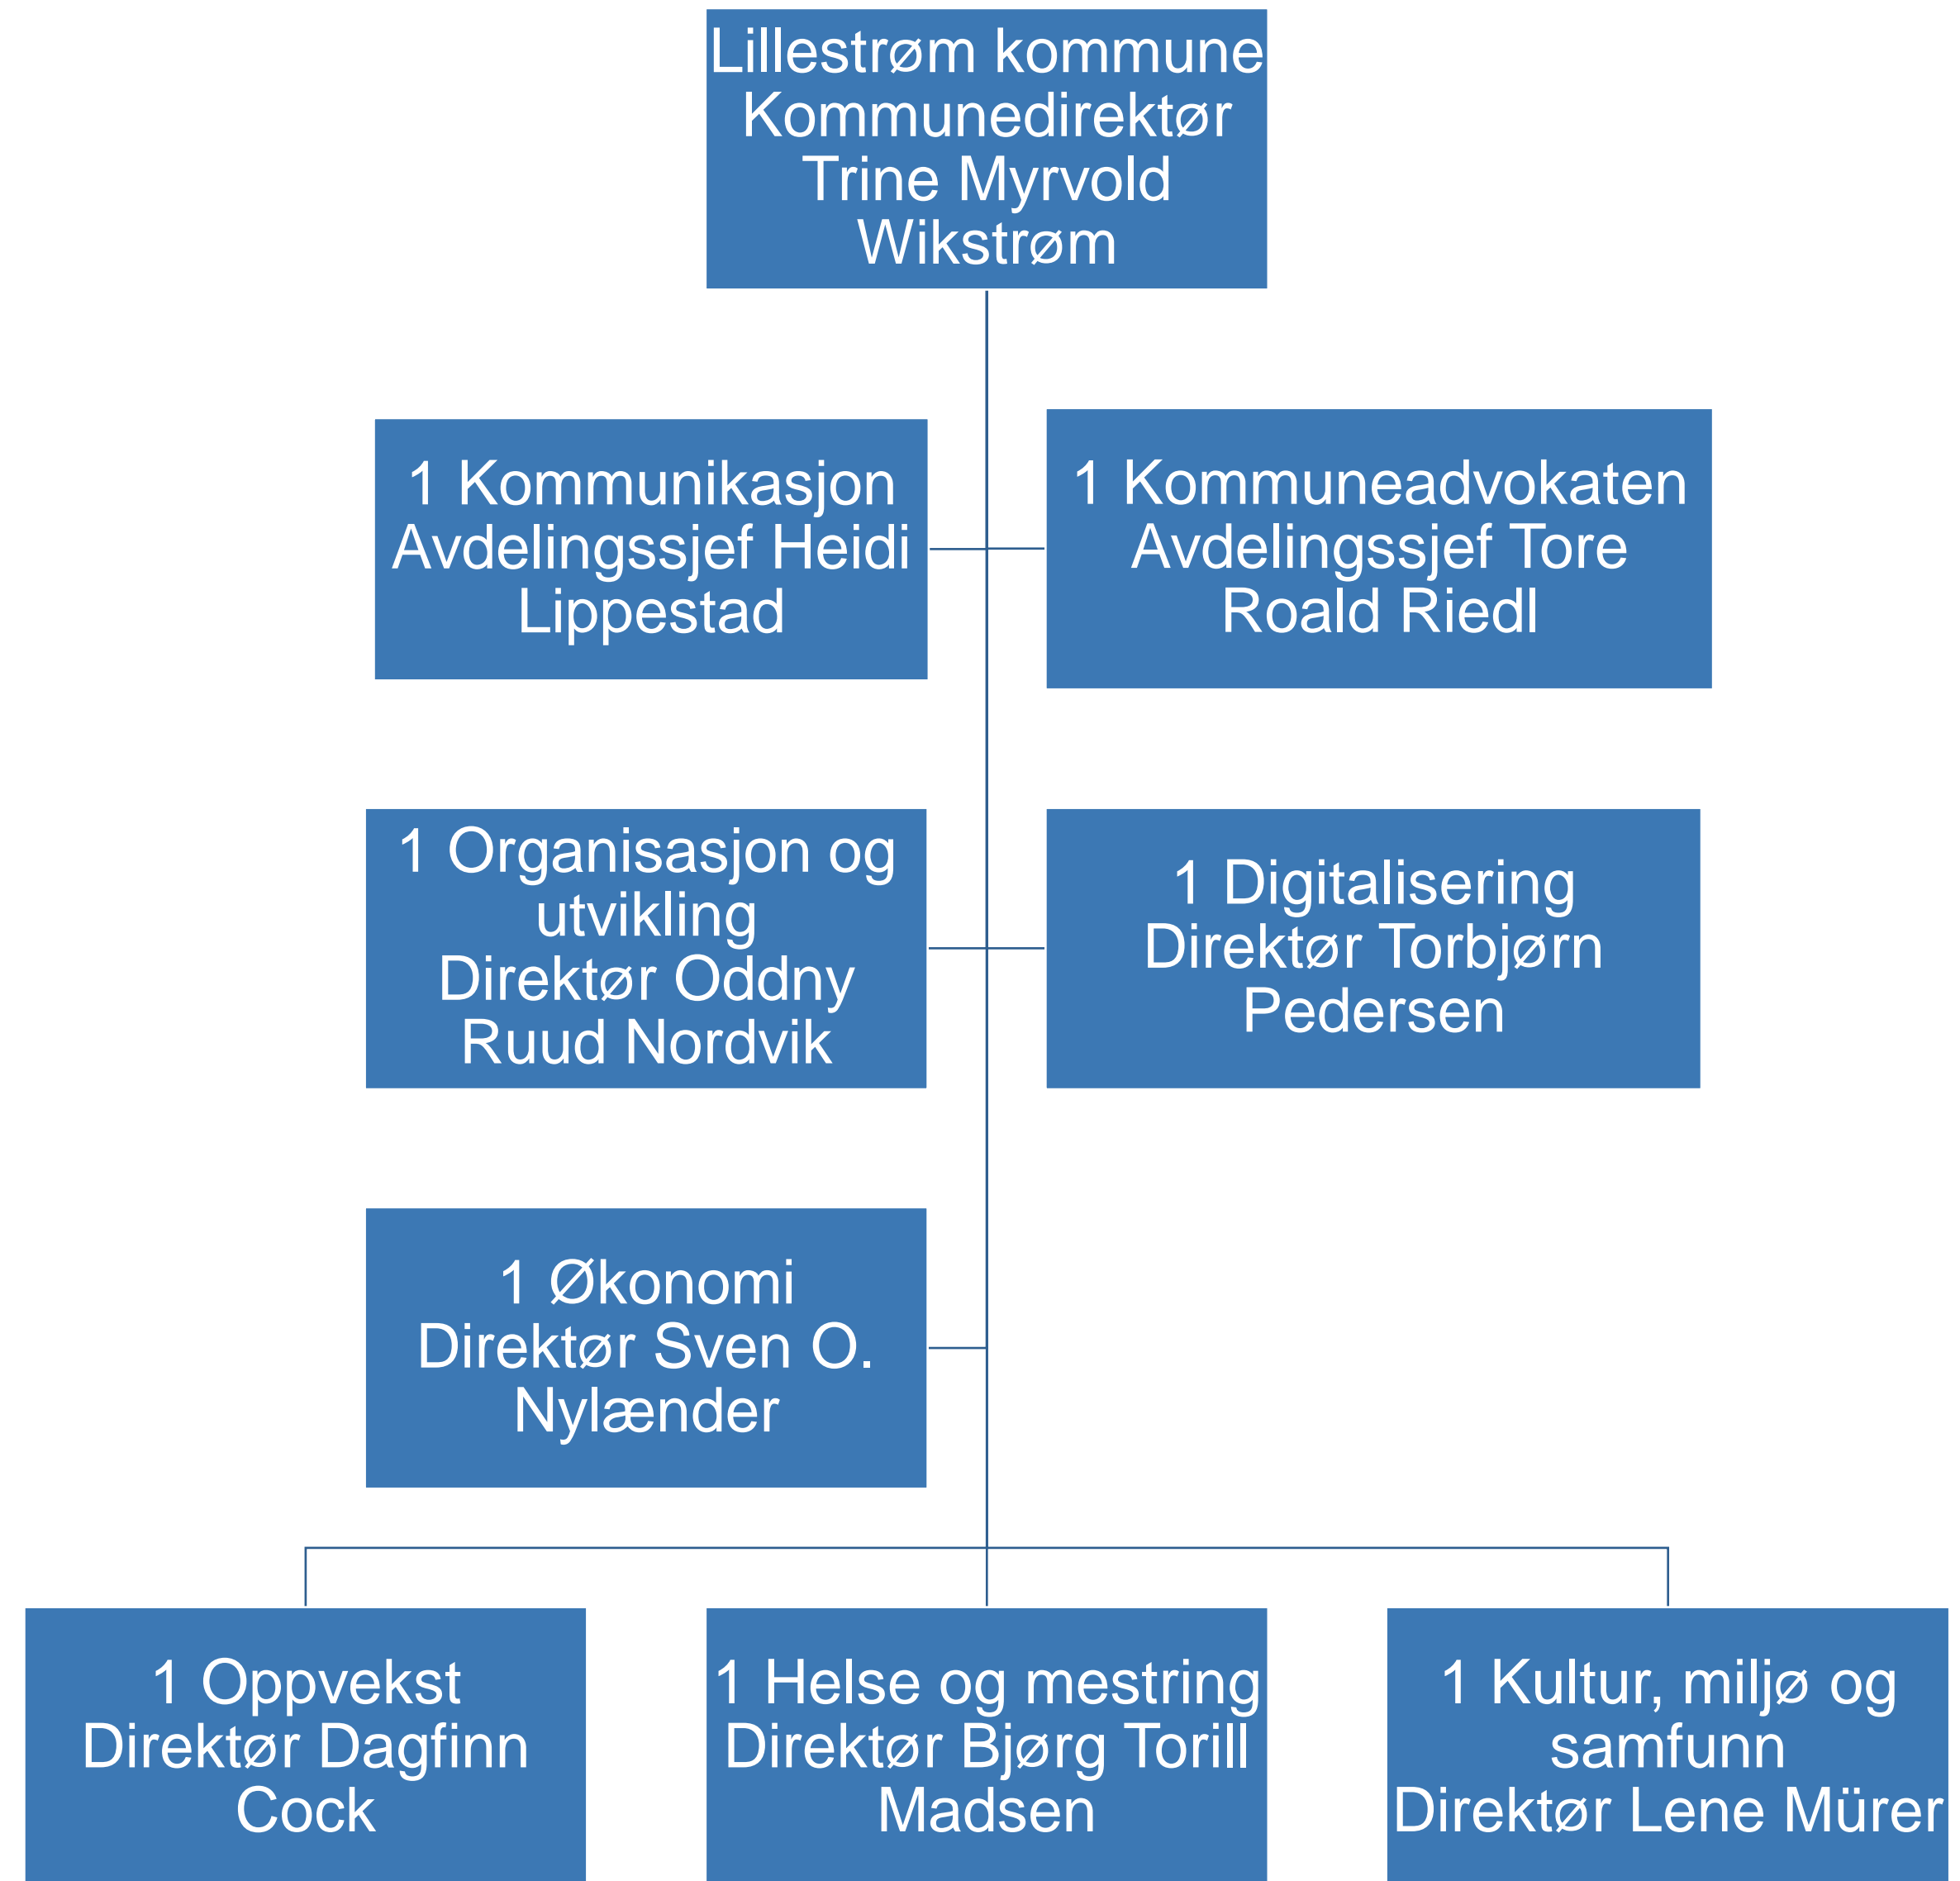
Lillestrøm kommune
Kommunedirektør
Trine Myrvold
Wikstrøm

1 Kommunikasjon
Avdelingssjef Heidi
Lippestad

1 Kommuneadvokaten
Avdelingssjef Tore
Roald Riedl

1 Organisasjon og
utvikling
Direktør Oddny
Ruud Nordvik

1 Digitalisering
Direktør Torbjørn
Pedersen

1 Økonomi
Direktør Sven O.
Nylænder

1 Oppvekst
Direktør Dagfinn
Cock

1 Helse og mestring
Direktør Bjørg Torill
Madsen

1 Kultur, miljø og
samfunn
Direktør Lene Mürer